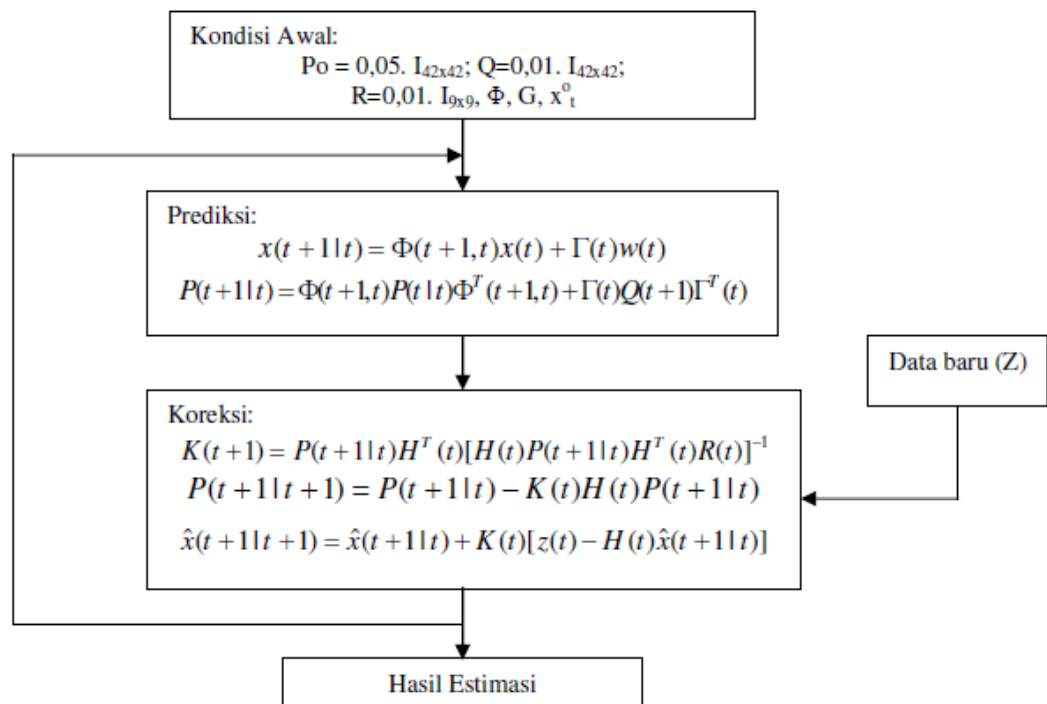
Kondisi Awal:
Po = 0,05. $I_{42x42}$; Q=0,01. $I_{42x42}$;
R=0,01. $I_{9x9}$, $\Phi$, G, $x^{o}_{t}$

Prediksi:
$x(t+1|t) = \Phi(t+1,t)x(t) + \Gamma(t)w(t)$
$P(t+1|t) = \Phi(t+1,t)P(t|t)\Phi^{T}(t+1,t) + \Gamma(t)Q(t+1)\Gamma^{T}(t)$

Data baru (Z)

Koreksi:
$K(t+1) = P(t+1|t)H^{T}(t)[H(t)P(t+1|t)H^{T}(t)R(t)]^{-1}$
$P(t+1|t+1) = P(t+1|t) - K(t)H(t)P(t+1|t)$
$\hat{x}(t+1|t+1) = \hat{x}(t+1|t) + K(t)[z(t) - H(t)\hat{x}(t+1|t)]$

Hasil Estimasi